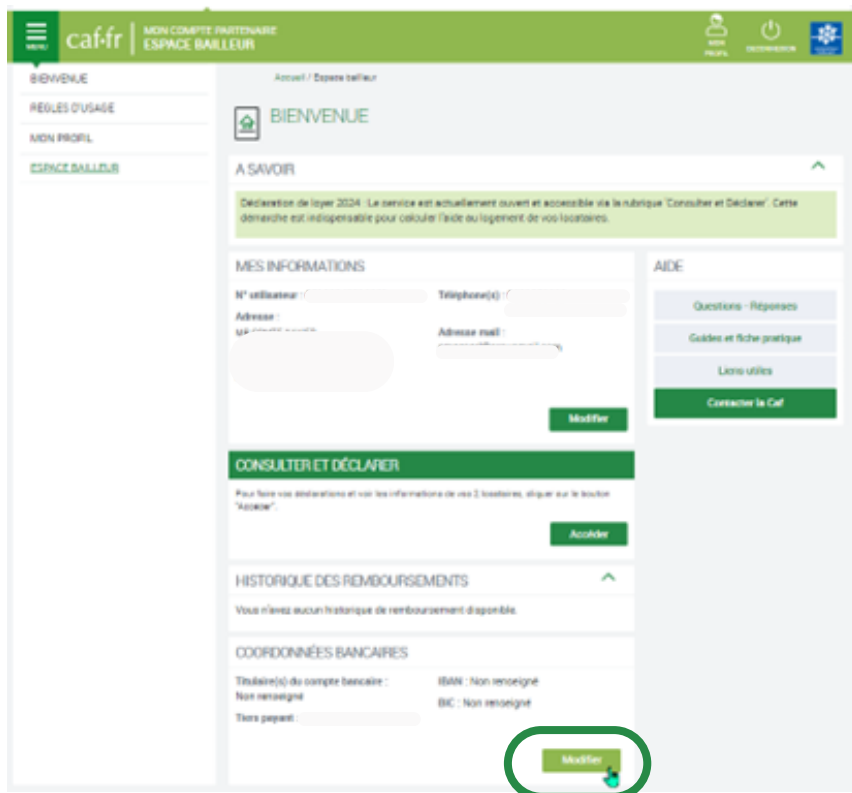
MENU caf·fr MON COMPTE PARTENAIRE ESPACE BAILLEUR

MON PROFIL DÉCONNEXION

BIENVENUE
RÈGLES D'USAGE
MON PROFIL
ESPACE BAILLEUR

Accueil / Espace bailleur

BIENVENUE

A SAVOIR

Déclaration de loyer 2024 : Le service est actuellement ouvert et accessible via la rubrique "Consulter et Déclarer". Cette démarche est indispensable pour calculer l'aide au logement de vos locataires.

MES INFORMATIONS

N° utilisateur :
Téléphone(s) :
Adresse :
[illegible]
Adresse mail :
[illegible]

Modifier

AIDE

Questions - Réponses
Guides et fiche pratique
Liens utiles
Contacter la Caf

CONSULTER ET DÉCLARER

Pour faire vos déclarations et voir les informations de vos 2 locataires, cliquer sur le bouton "Accéder".

Accéder

HISTORIQUE DES REMBOURSEMENTS

Vous n'avez aucun historique de remboursement disponible.

COORDONNÉES BANCAIRES

Titulaire(s) du compte bancaire :
Non renseigné
IBAN : Non renseigné
BIC : Non renseigné
Tiers payant :

Modifier